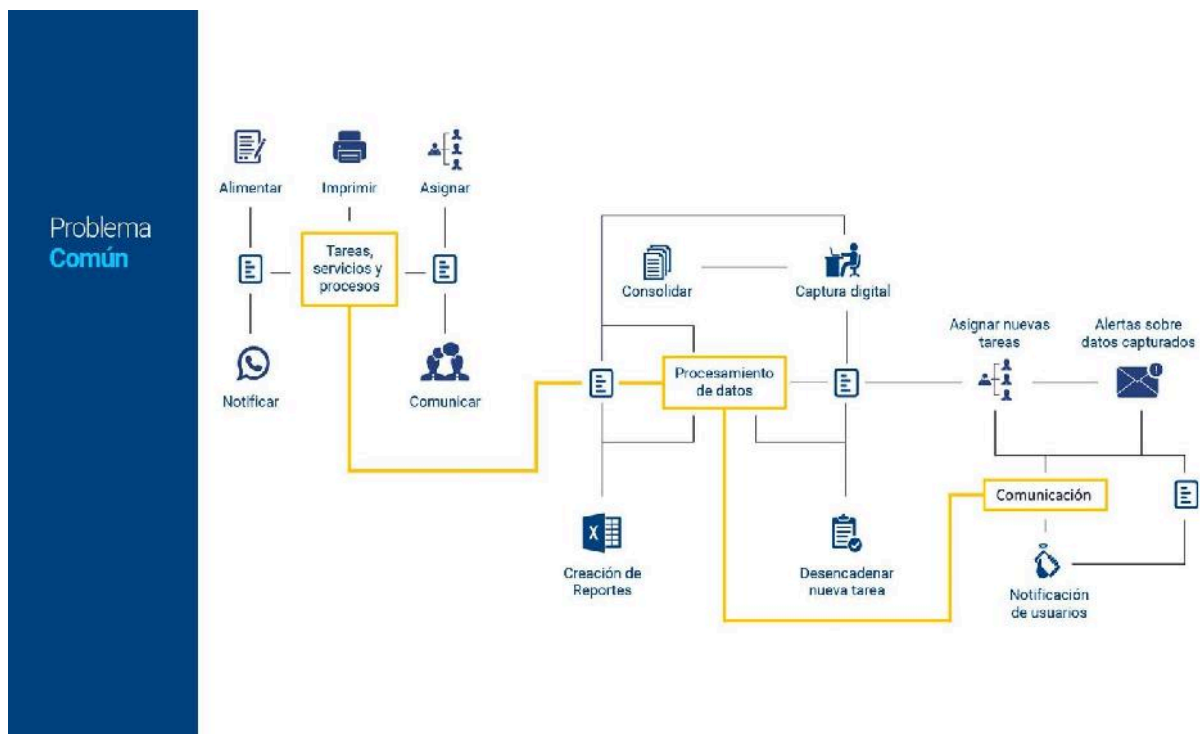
Problema
Común

Alimentar
Imprimir
Asignar
Tareas, servicios y procesos
Notificar
Comunicar

Consolidar
Captura digital
Procesamiento de datos
Creación de Reportes
Desencadenar nueva tarea

Asignar nuevas tareas
Alertas sobre datos capturados
Comunicación
Notificación de usuarios